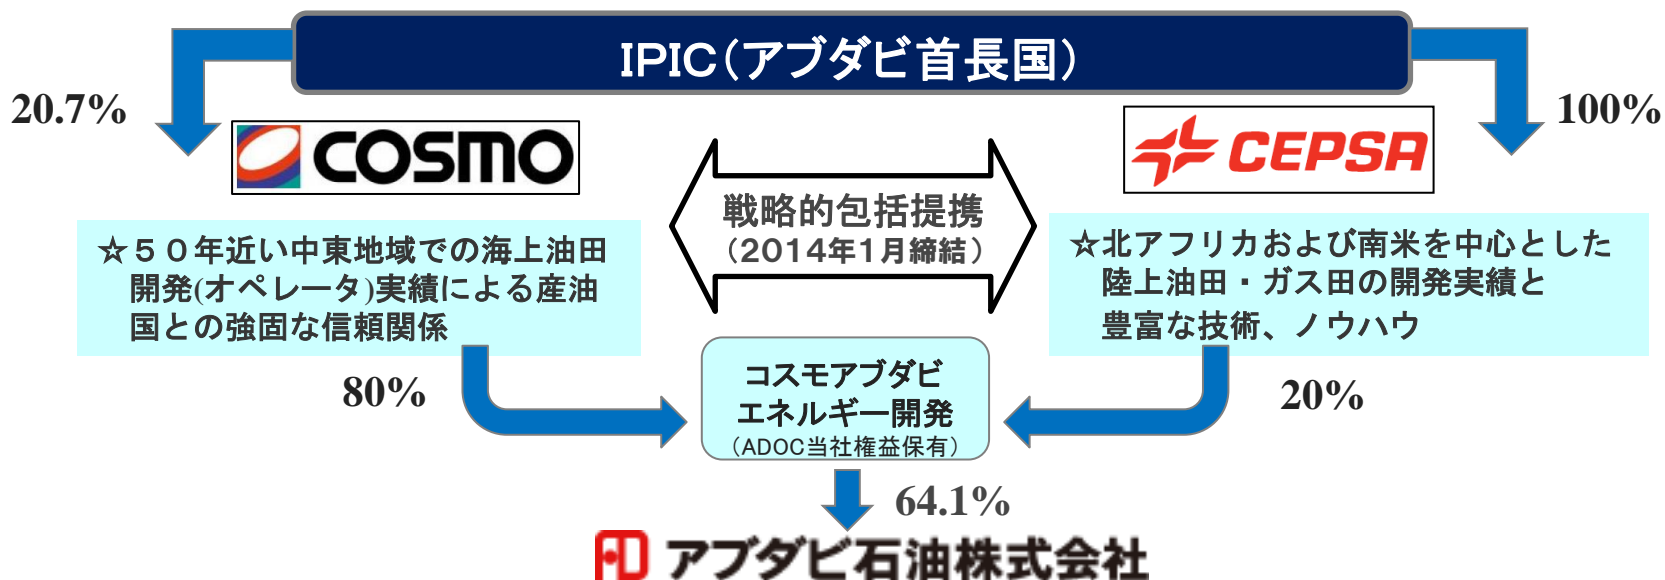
IPIC(アブダビ首長国)

20.7%

COSMO

100%

CEPSA

戦略的包括提携
(2014年1月締結)

☆５０年近い中東地域での海上油田開発(オペレータ)実績による産油国との強固な信頼関係

☆北アフリカおよび南米を中心とした陸上油田・ガス田の開発実績と豊富な技術、ノウハウ

80%

コスモアブダビ
エネルギー開発
(ADOC当社権益保有)

20%

64.1%

アブダビ石油株式会社